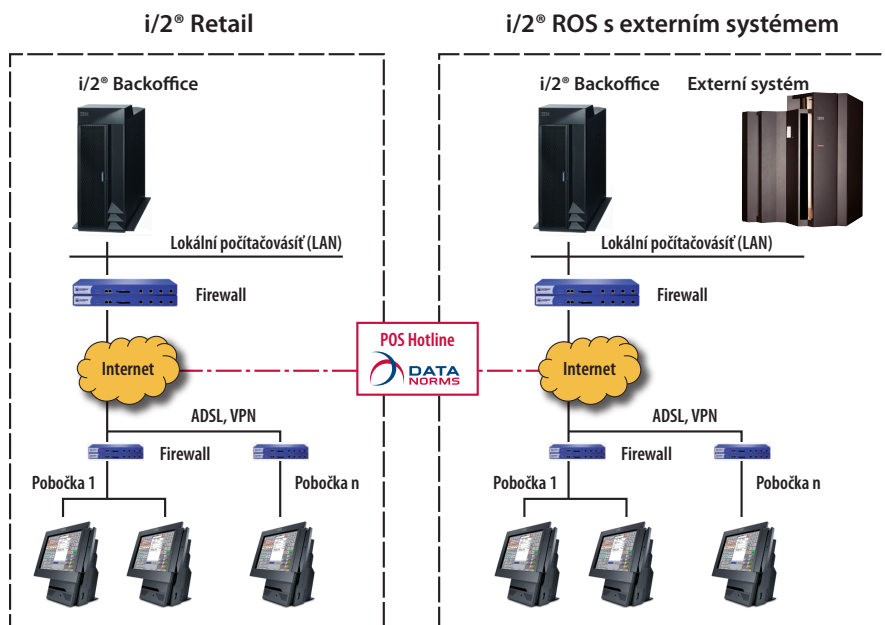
i/2® Retail

i/2® Backoffice

Lokální počítačovásíť (LAN)

Firewall

Internet

ADSL, VPN

Firewall

Pobočka 1

Pobočka n

POS Hotline

DATA NORMS

i/2® ROS s externím systémem

i/2® Backoffice

Externí systém

Lokální počítačovásíť (LAN)

Firewall

Internet

ADSL, VPN

Firewall

Pobočka 1

Pobočka n